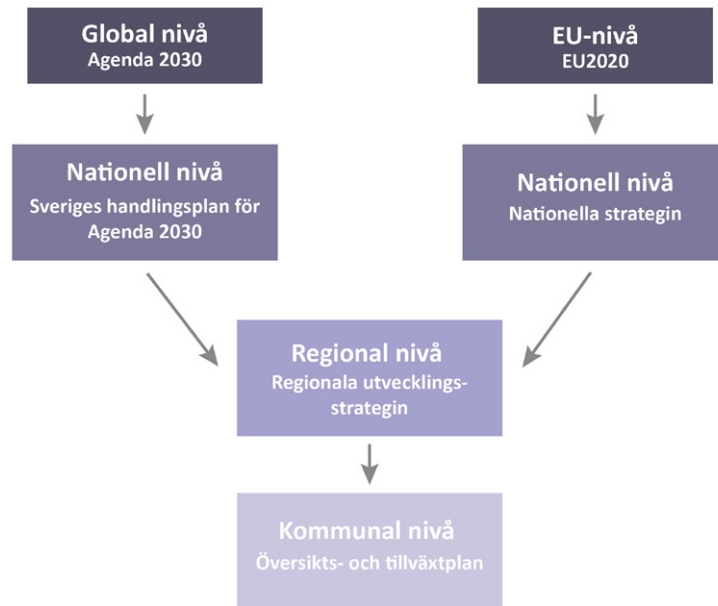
Global nivå
Agenda 2030

EU-nivå
EU2020

Nationell nivå
Sveriges handlingsplan för Agenda 2030

Nationell nivå
Nationella strategin

Regional nivå
Regionala utvecklingsstrategin

Kommunal nivå
Översikts- och tillväxtplan